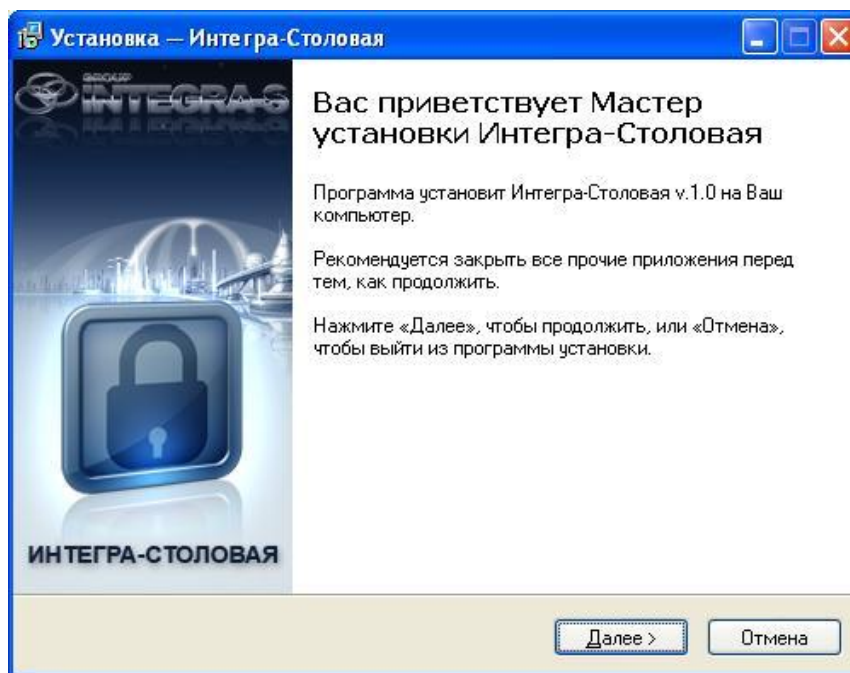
Установка — Интегра-Столовая

GROUP INTEGRA-S

Вас приветствует Мастер установки Интегра-Столовая

Программа установит Интегра-Столовая v.1.0 на Ваш компьютер.

Рекомендуется закрыть все прочие приложения перед тем, как продолжить.

Нажмите «Далее», чтобы продолжить, или «Отмена», чтобы выйти из программы установки.

ИНТЕГРА-СТОЛОВАЯ

Далее >
Отмена